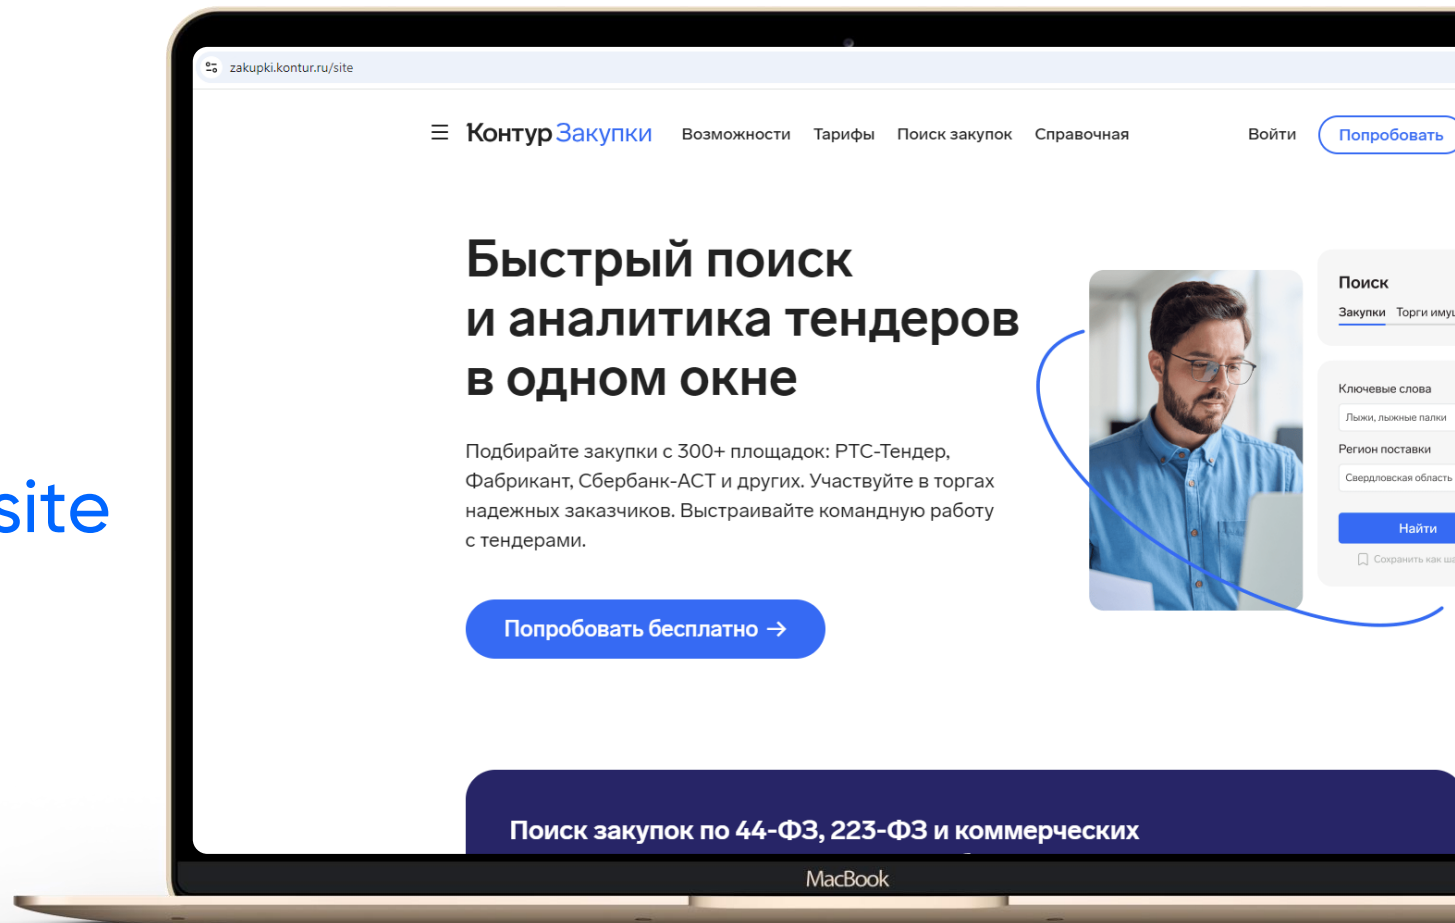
site

zakupki.kontur.ru/site

Контур Закупки Возможности Тарифы Поиск закупок Справочная Войти Попробовать

Быстрый поиск и аналитика тендеров в одном окне

Подбирайте закупки с 300+ площадок: РТС-Тендер, Фабрикант, Сбербанк-АСТ и других. Участвуйте в торгах надежных заказчиков. Выстраивайте командную работу с тендерами.

Попробовать бесплатно →

Поиск
Закупки Торги иму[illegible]

Ключевые слова
Лыжи, лыжные палки
Регион поставки
Свердловская область
Найти
Сохранить как ш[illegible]

Поиск закупок по 44-ФЗ, 223-ФЗ и коммерческих

MacBook